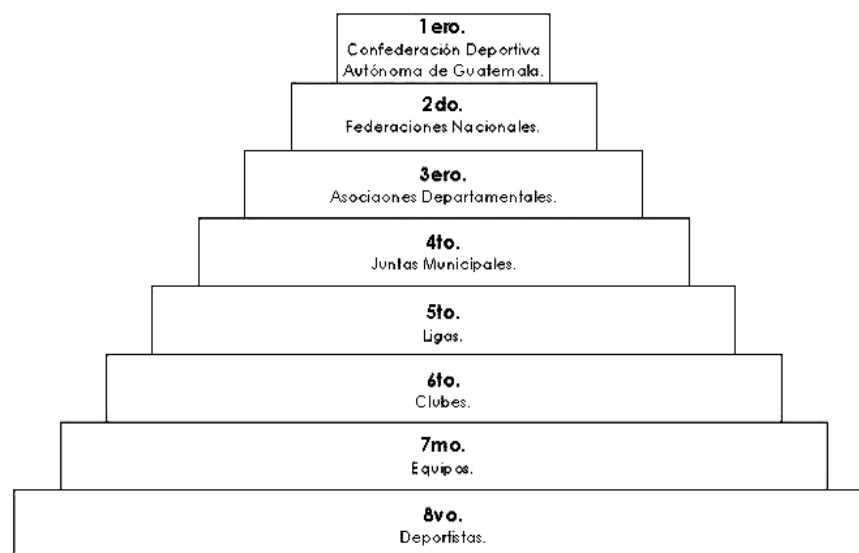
1ero.
Confederación Deportiva Autónoma de Guatemala.

2do.
Federaciones Nacionales.

3ero.
Asociaones Departamentales.

4to.
Juntas Municipales.

5to.
Ligas.

6to.
Clubes.

7mo.
Equipos.

8vo.
Deportistas.